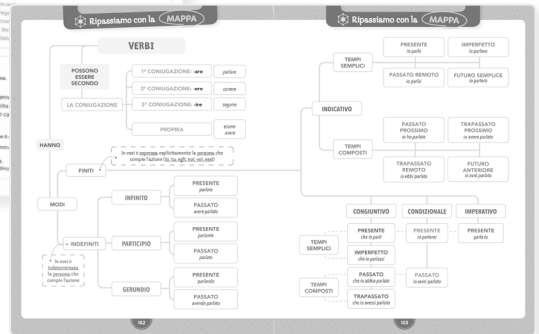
Ripassiamo con la MAPPA

VERBI

POSSONO ESSERE SECONDO

LA CONIUGAZIONE

1ª CONIUGAZIONE: -are parlare

2ª CONIUGAZIONE: -ere correre

3ª CONIUGAZIONE: -ire seguire

PROPRIA essere avere

HANNO

FINITI

In essi è espressa esplicitamente la persona che compie l'azione (io, tu, egli, noi, voi, essi)

MODI

INDEFINITI

In essi è indeterminata la persona che compie l'azione

INFINITO

PRESENTE parlare

PASSATO avere parlato

PARTICIPIO

PRESENTE parlante

PASSATO parlato

GERUNDIO

PRESENTE parlando

PASSATO avendo parlato

162

Ripassiamo con la MAPPA

TEMPI SEMPLICI

PRESENTE io parlo

IMPERFETTO io parlavo

PASSATO REMOTO io parlai

FUTURO SEMPLICE io parlerò

INDICATIVO

TEMPI COMPOSTI

PASSATO PROSSIMO io ho parlato

TRAPASSATO PROSSIMO io avevo parlato

TRAPASSATO REMOTO io ebbi parlato

FUTURO ANTERIORE io avrò parlato

CONGIUNTIVO

CONDIZIONALE

IMPERATIVO

TEMPI SEMPLICI

PRESENTE che io parli

PRESENTE io parlerei

PRESENTE parla tu

IMPERFETTO che io parlassi

TEMPI COMPOSTI

PASSATO che io abbia parlato

PASSATO io avrei parlato

TRAPASSATO che io avessi parlato

163